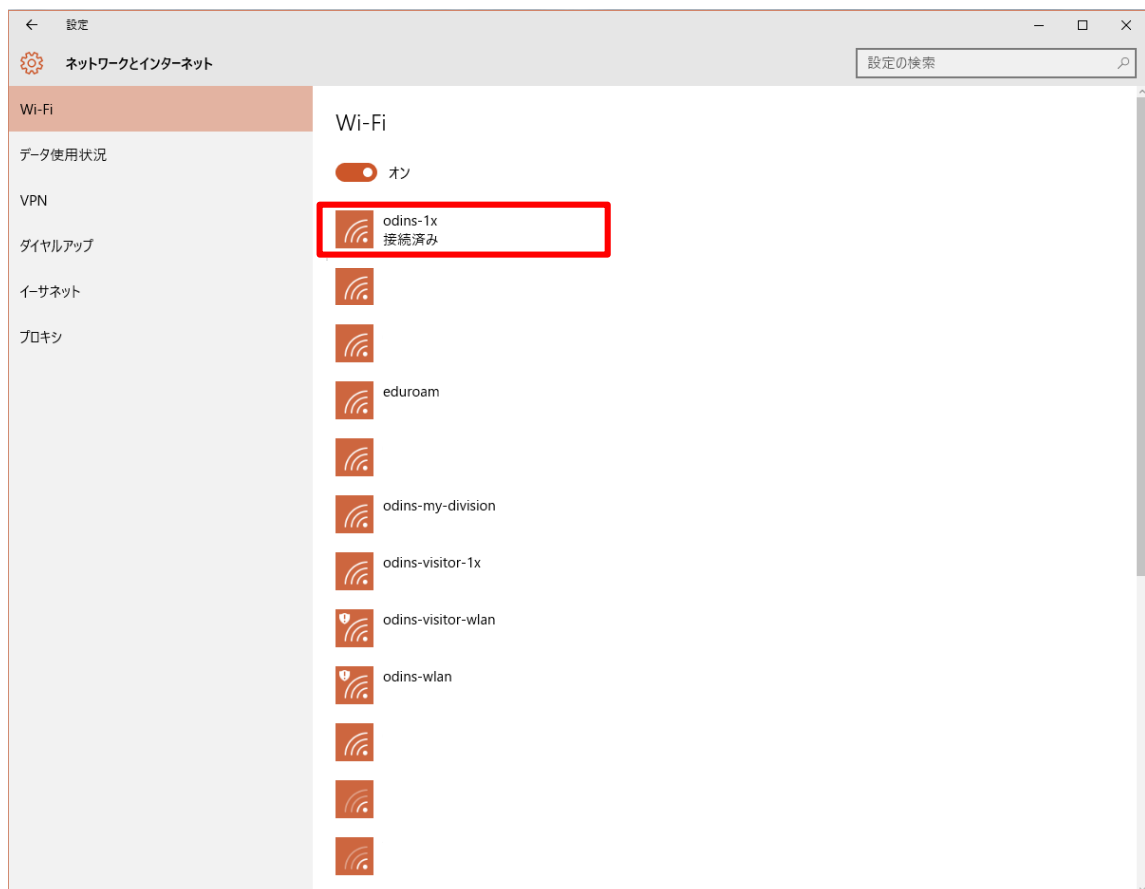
設定

ネットワークとインターネット

設定の検索

Wi-Fi

データ使用状況

VPN

ダイヤルアップ

イーサネット

プロキシ

Wi-Fi

オン

odins-1x
接続済み

eduroam

odins-my-division

odins-visitor-1x

odins-visitor-wlan

odins-wlan